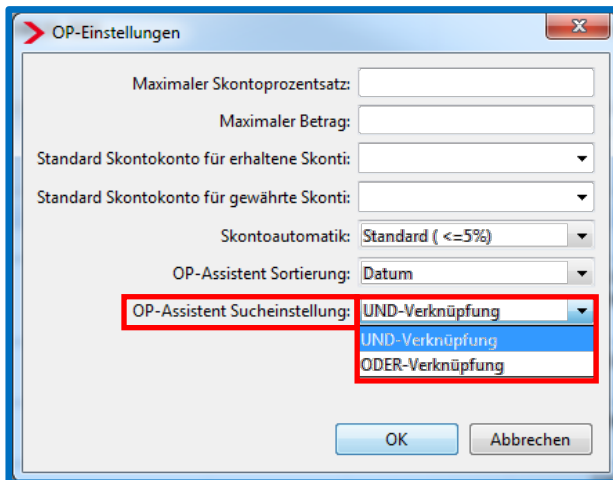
OP-Einstellungen

Maximaler Skontoprozentsatz:

Maximaler Betrag:

Standard Skontokonto für erhaltene Skonti:

Standard Skontokonto für gewährte Skonti:

Skontoautomatik: Standard ( <=5%)

OP-Assistent Sortierung: Datum

OP-Assistent Sucheinstellung: UND-Verknüpfung

UND-Verknüpfung
ODER-Verknüpfung

OK
Abbrechen